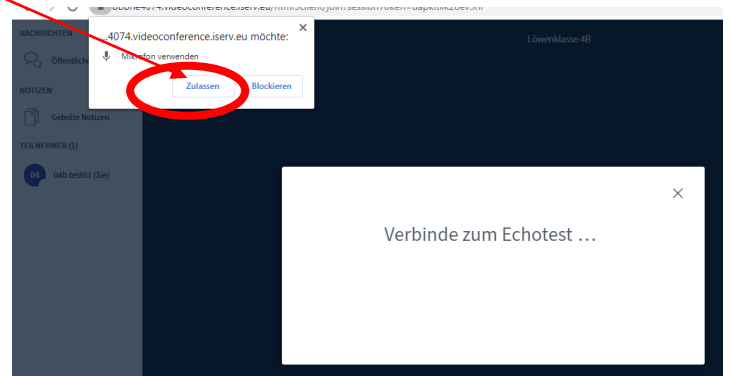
bbbne4074.videoconference.iserv.eu/html5client/join?sessionToken=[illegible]

...4074.videoconference.iserv.eu möchte:

Mikrofon verwenden

Zulassen

Blockieren

NACHRICHTEN

Öffentlich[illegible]

NOTIZEN

Geteilte Notizen

TEILNEHMER (1)

04

04b test01 (Sie)

Löwenklasse 4B

Verbinde zum Echotest …